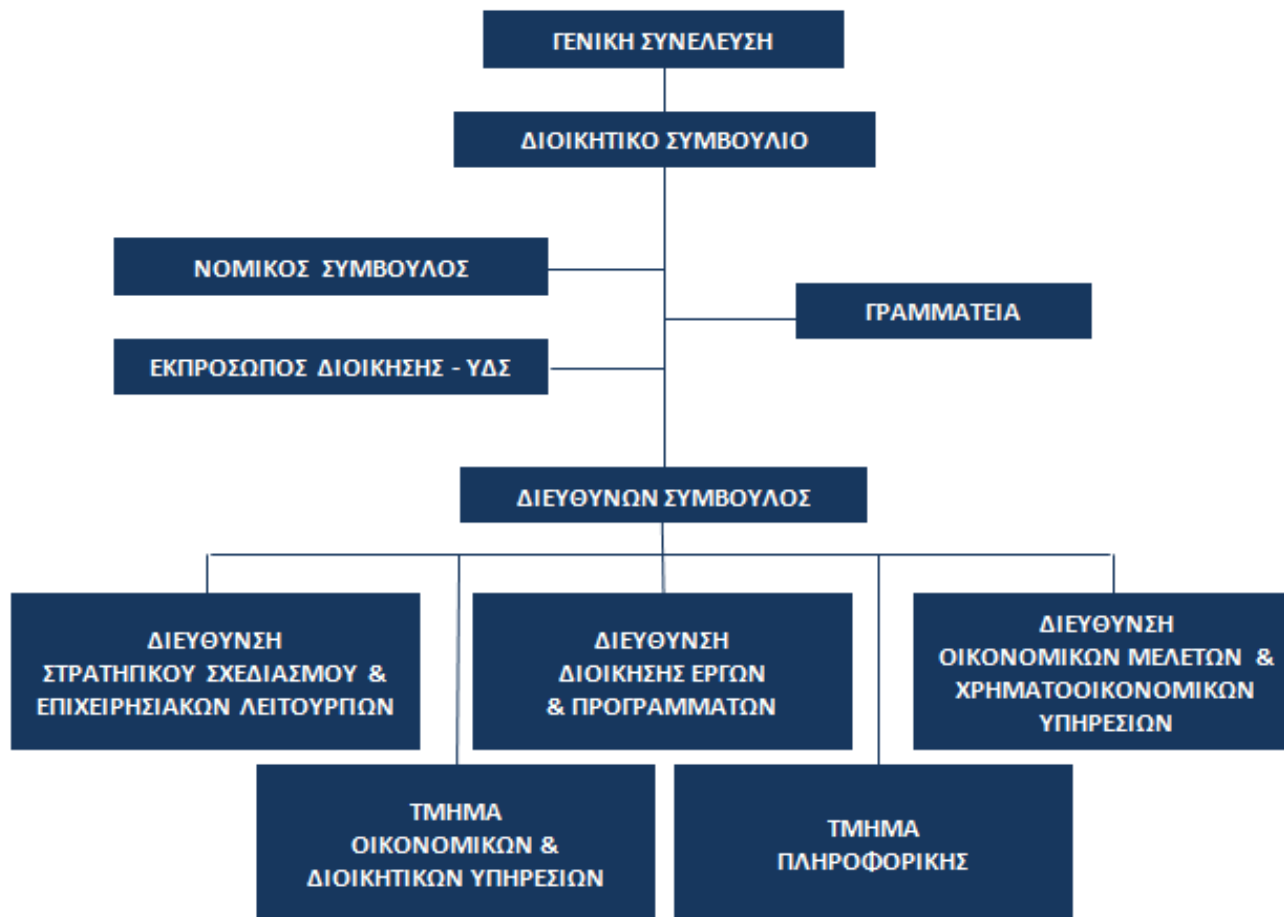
ΓΕΝΙΚΗ ΣΥΝΕΛΕΥΣΗ

ΔΙΟΙΚΗΤΙΚΟ ΣΥΜΒΟΥΛΙΟ

ΝΟΜΙΚΟΣ ΣΥΜΒΟΥΛΟΣ

ΓΡΑΜΜΑΤΕΙΑ

ΕΚΠΡΟΣΩΠΟΣ ΔΙΟΙΚΗΣΗΣ - ΥΔΣ

ΔΙΕΥΘΥΝΩΝ ΣΥΜΒΟΥΛΟΣ

ΔΙΕΥΘΥΝΣΗ ΣΤΡΑΤΗΓΙΚΟΥ ΣΧΕΔΙΑΣΜΟΥ & ΕΠΙΧΕΙΡΗΣΙΑΚΩΝ ΛΕΙΤΟΥΡΓΙΩΝ

ΔΙΕΥΘΥΝΣΗ ΔΙΟΙΚΗΣΗΣ ΕΡΓΩΝ & ΠΡΟΓΡΑΜΜΑΤΩΝ

ΔΙΕΥΘΥΝΣΗ ΟΙΚΟΝΟΜΙΚΩΝ ΜΕΛΕΤΩΝ & ΧΡΗΜΑΤΟΟΙΚΟΝΟΜΙΚΩΝ ΥΠΗΡΕΣΙΩΝ

ΤΜΗΜΑ ΟΙΚΟΝΟΜΙΚΩΝ & ΔΙΟΙΚΗΤΙΚΩΝ ΥΠΗΡΕΣΙΩΝ

ΤΜΗΜΑ ΠΛΗΡΟΦΟΡΙΚΗΣ